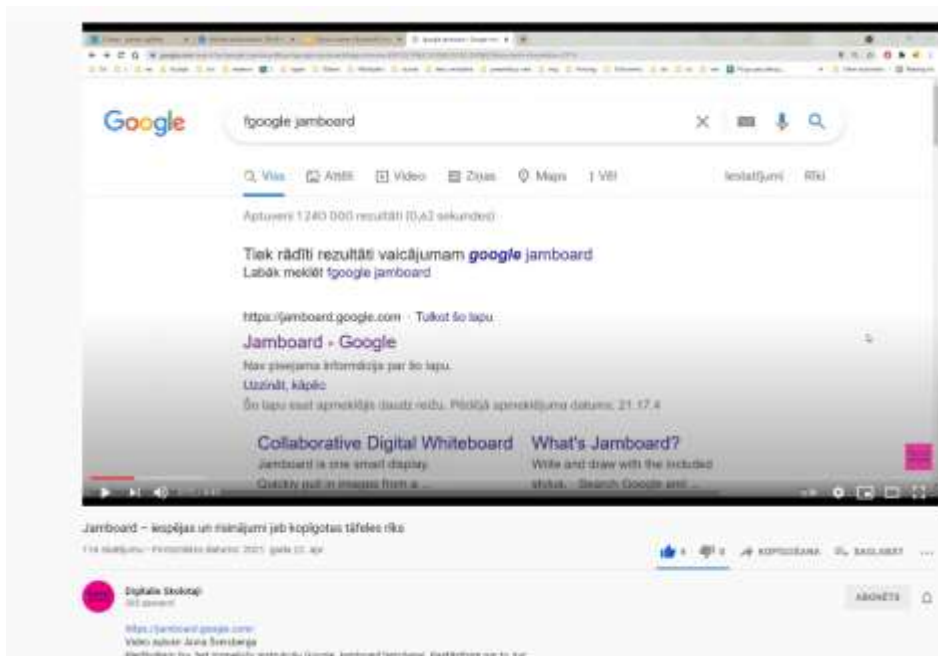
Google

fgoogle jamboard

Visi Attēli Video Ziņas Maps Vēl Iestatījumi Rīki

Aptuveni 1 240 000 rezultāti (0,43 sekundes)

Tiek rādīti rezultāti vaicājumam **google** jamboard
Labāk meklēt fgoogle jamboard

https://jamboard.google.com · Tulkot šo lapu

Jamboard - Google

Nav pieejama informācija par šo lapu.
Uzzināt, kāpēc
Šo lapu esat apmeklējis daudz reižu. Pēdējā apmeklējuma datums: 21.17.4

Collaborative Digital Whiteboard
Jamboard is one smart display.
Quickly pull in images from a ...

What's Jamboard?
Write and draw with the included stylus. · Search Google and ...

Jamboard – iespējas un risinājumi jeb koplietotas tāfeles rīks

114 skatījumi · Pirmizrādes datums: 2021. gada 22. apr.

KOPĪGOŠANA SAGLABĀT

Digitālie Skolotāji
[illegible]

ABONĒTS

https://jamboard.google.com
Video autore Aina Švenberga
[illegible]